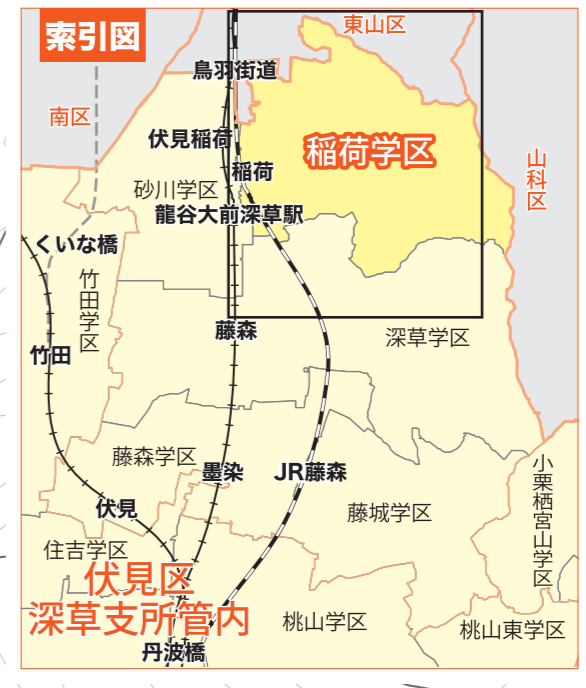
索引図

東山区

南区

鳥羽街道

伏見稲荷

稲荷学区

稲荷

山科区

砂川学区

龍谷大前深草駅

くいな橋

竹田学区

竹田

藤森

深草学区

藤森学区

墨染

JR藤森

伏見

藤城学区

小栗栖宮山学区

住吉学区

伏見区
深草支所管内

桃山学区

桃山東学区

丹波橋